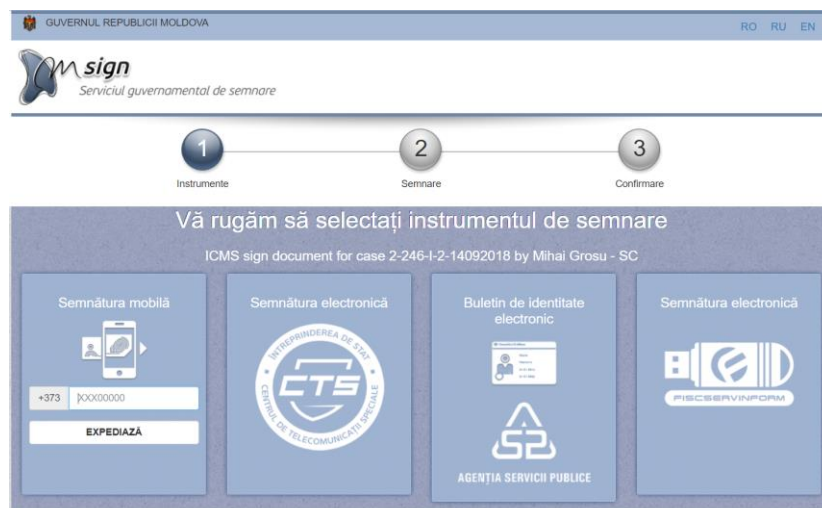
GUVERNUL REPUBLICII MOLDOVA

RO RU EN

M sign
Serviciul guvernamental de semnare

1
Instrumente

2
Semnare

3
Confirmare

Vă rugăm să selectați instrumentul de semnare

ICMS sign document for case 2-246-I-2-14092018 by Mihai Grosu - SC

Semnătura mobilă

+373 XXX00000

EXPEDIAZĂ

Semnătura electronică

ÎNTREPRINDEREA DE STAT CTS CENTRUL DE TELECOMUNICAȚII SPECIALE

Buletin de identitate electronic

AGENȚIA SERVICII PUBLICE

Semnătura electronică

FISCSERVINFORM